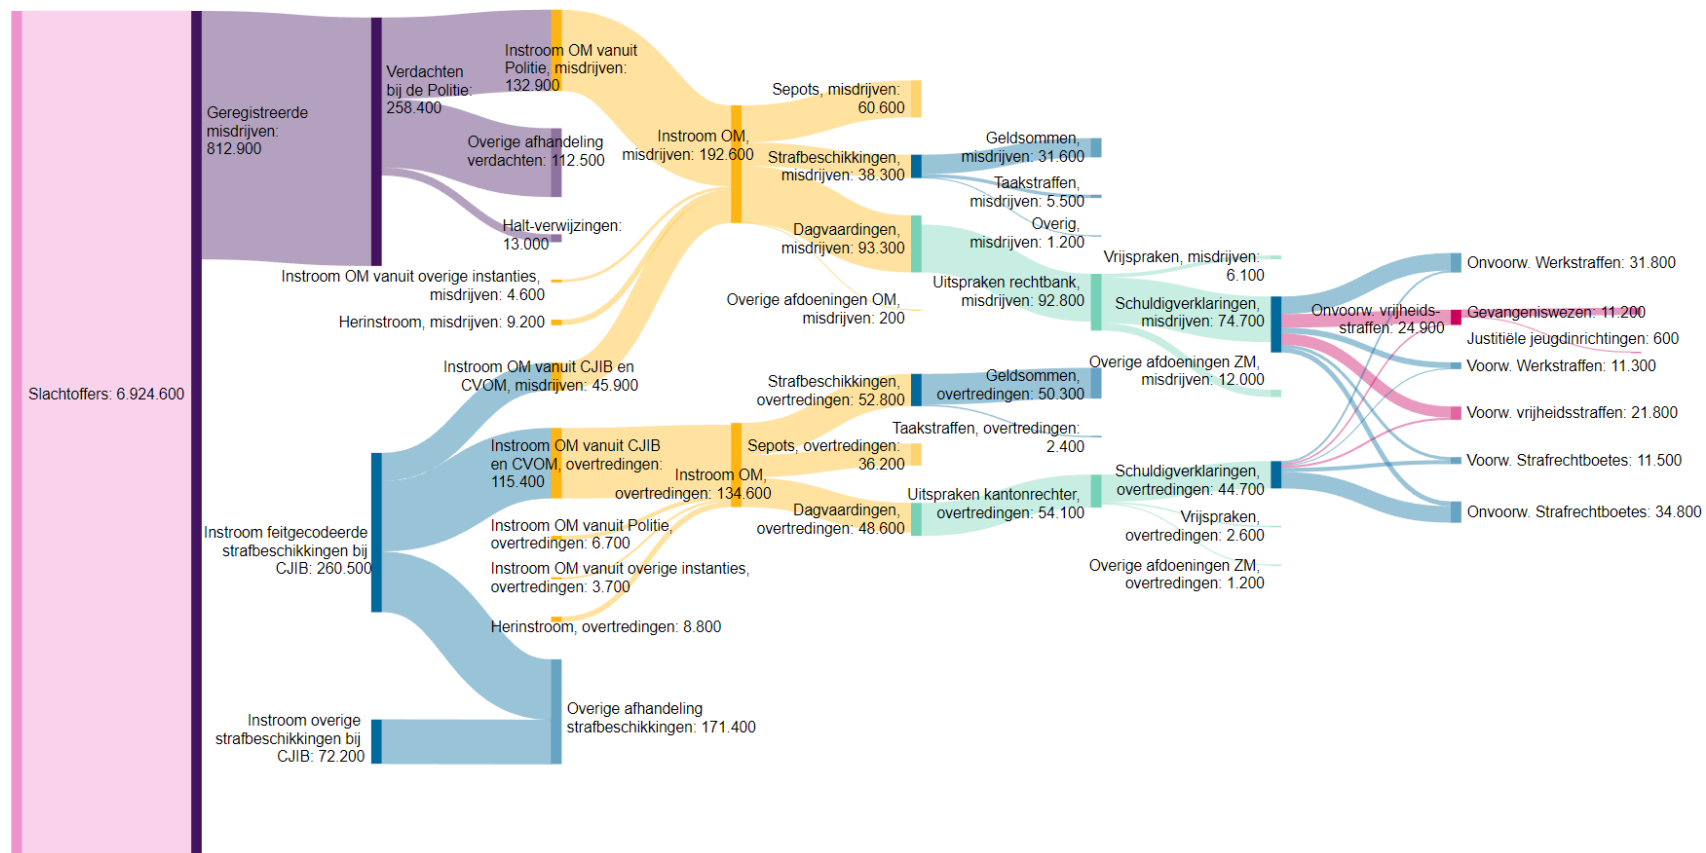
Slachtoffers: 6.924.600

Geregistreerde misdrijven: 812.900

Verdachten bij de Politie: 258.400

Instroom OM vanuit Politie, misdrijven: 132.900

Overige afhandeling verdachten: 112.500

Halt-verwijzingen: 13.000

Instroom OM vanuit overige instanties, misdrijven: 4.600

Herinstroom, misdrijven: 9.200

Instroom OM vanuit CJIB en CVOM, misdrijven: 45.900

Instroom OM, misdrijven: 192.600

Sepots, misdrijven: 60.600

Strafbeschikkingen, misdrijven: 38.300

Dagvaardingen, misdrijven: 93.300

Overige afdoeningen OM, misdrijven: 200

Geldsommen, misdrijven: 31.600

Taakstraffen, misdrijven: 5.500

Overig, misdrijven: 1.200

Uitspraken rechtbank, misdrijven: 92.800

Vrijspraken, misdrijven: 6.100

Schuldigverklaringen, misdrijven: 74.700

Overige afdoeningen ZM, misdrijven: 12.000

Onvoorw. vrijheids-straffen: 24.900

Onvoorw. Werkstraffen: 31.800

Gevangeniswezen: 11.200

Justitiële jeugdinrichtingen: 600

Voorw. Werkstraffen: 11.300

Voorw. vrijheidsstraffen: 21.800

Voorw. Strafrechtboetes: 11.500

Onvoorw. Strafrechtboetes: 34.800

Instroom feitgecodeerde strafbeschikkingen bij CJIB: 260.500

Instroom OM vanuit CJIB en CVOM, overtredingen: 115.400

Instroom OM, overtredingen: 134.600

Instroom OM vanuit Politie, overtredingen: 6.700

Instroom OM vanuit overige instanties, overtredingen: 3.700

Herinstroom, overtredingen: 8.800

Strafbeschikkingen, overtredingen: 52.800

Sepots, overtredingen: 36.200

Dagvaardingen, overtredingen: 48.600

Geldsommen, overtredingen: 50.300

Taakstraffen, overtredingen: 2.400

Uitspraken kantonrechter, overtredingen: 54.100

Schuldigverklaringen, overtredingen: 44.700

Vrijspraken, overtredingen: 2.600

Overige afdoeningen ZM, overtredingen: 1.200

Instroom overige strafbeschikkingen bij CJIB: 72.200

Overige afhandeling strafbeschikkingen: 171.400